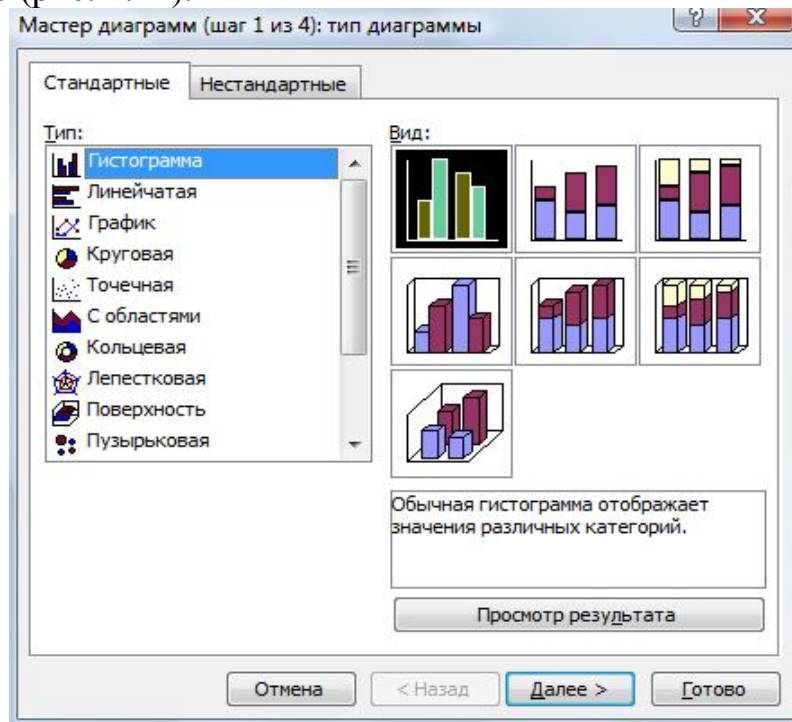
Мастер диаграмм (шаг 1 из 4): тип диаграммы

Стандартные | Нестандартные

Тип:
Гистограмма
Линейчатая
График
Круговая
Точечная
С областями
Кольцевая
Лепестковая
Поверхность
Пузырьковая

Вид:

Обычная гистограмма отображает значения различных категорий.

Просмотр результата

Отмена | < Назад | Далее > | Готово